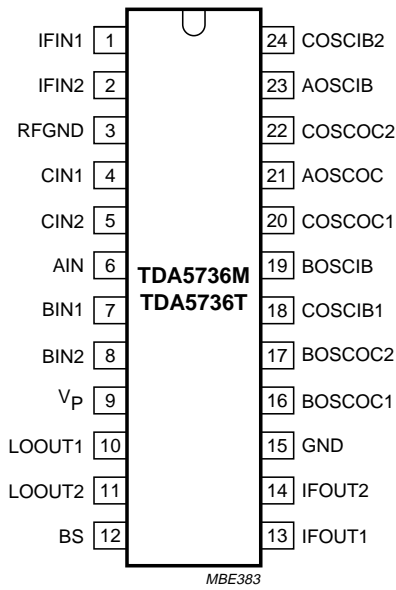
IFIN1 1
IFIN2 2
RFGND 3
CIN1 4
CIN2 5
AIN 6
BIN1 7
BIN2 8
$V_P$ 9
LOOUT1 10
LOOUT2 11
BS 12

TDA5736M
TDA5736T

24 COSCIB2
23 AOSCIB
22 COSCOC2
21 AOSCOC
20 COSCOC1
19 BOSCIB
18 COSCIB1
17 BOSCOC2
16 BOSCOC1
15 GND
14 IFOUT2
13 IFOUT1

MBE383